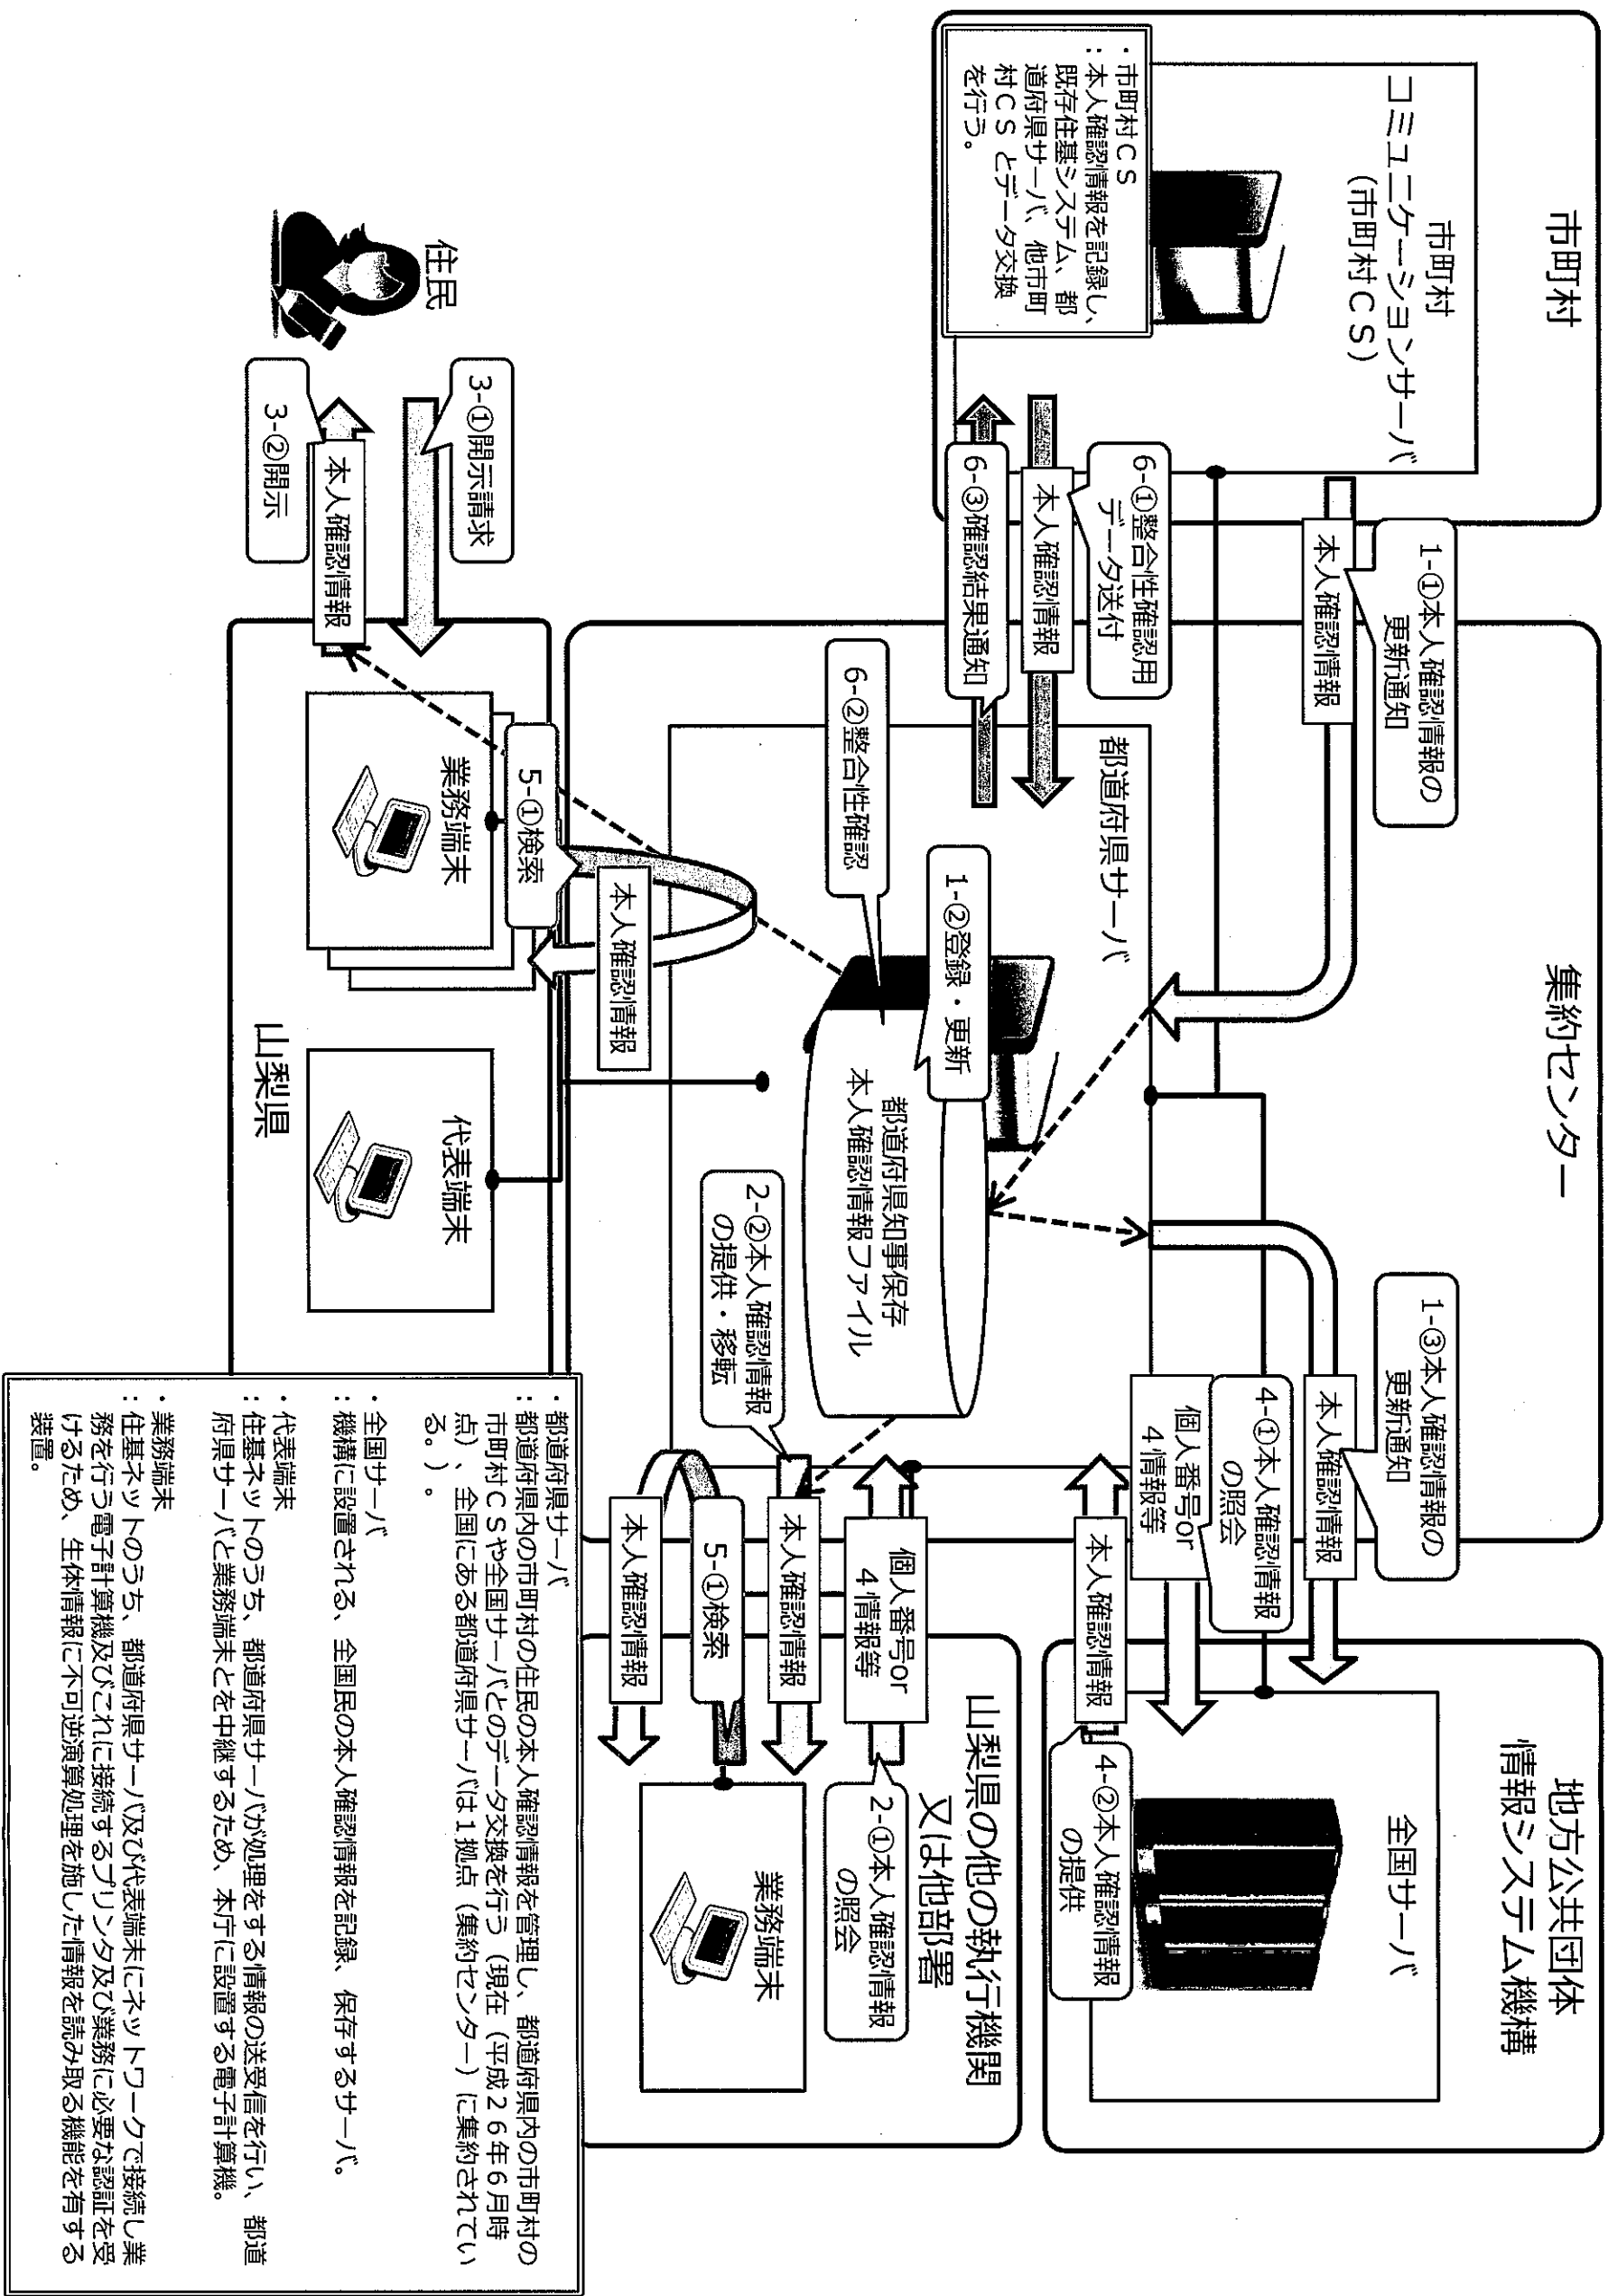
市町村

市町村
コミュニケーションサーバ
（市町村ＣＳ）

・市町村ＣＳ
：本人確認情報を記録し、既存住基システム、都道府県サーバ、他市町村ＣＳとデータ交換を行う。

住民

3-①開示請求

3-②開示

本人確認情報

6-①整合性確認用データ送付

本人確認情報

6-③確認結果通知

1-①本人確認情報の更新通知

本人確認情報

集約センター

都道府県サーバ

6-②整合性確認

1-②登録・更新

都道府県知事保存
本人確認情報ファイル

2-②本人確認情報の提供・移転

1-③本人確認情報の更新通知

本人確認情報

4-①本人確認情報の照会

個人番号or
4情報等

本人確認情報

4-②本人確認情報の提供

地方公共団体
情報システム機構

全国サーバ

山梨県

業務端末

5-①検索

本人確認情報

代表端末

山梨県の他の執行機関
又は他部署

個人番号or
4情報等

2-①本人確認情報の照会

本人確認情報

5-①検索

本人確認情報

業務端末

・都道府県サーバ
：都道府県内の市町村の住民の本人確認情報を管理し、都道府県内の市町村の市町村ＣＳや全国サーバとのデータ交換を行う（現在（平成２６年６月時点）、全国にある都道府県サーバは１拠点（集約センター）に集約されている。）。
・全国サーバ
：機構に設置される、全国民の本人確認情報を記録、保存するサーバ。
・代表端末
：住基ネットのうち、都道府県サーバが処理をする情報の送受信を行い、都道府県サーバと業務端末とを中継するため、本庁に設置する電子計算機。
・業務端末
：住基ネットのうち、都道府県サーバ及び代表端末にネットワークで接続し業務を行う電子計算機及びこれに接続するプリンタ及び業務に必要な認証を受けるため、生体情報に不可逆演算処理を施した情報を読み取る機能を有する装置。